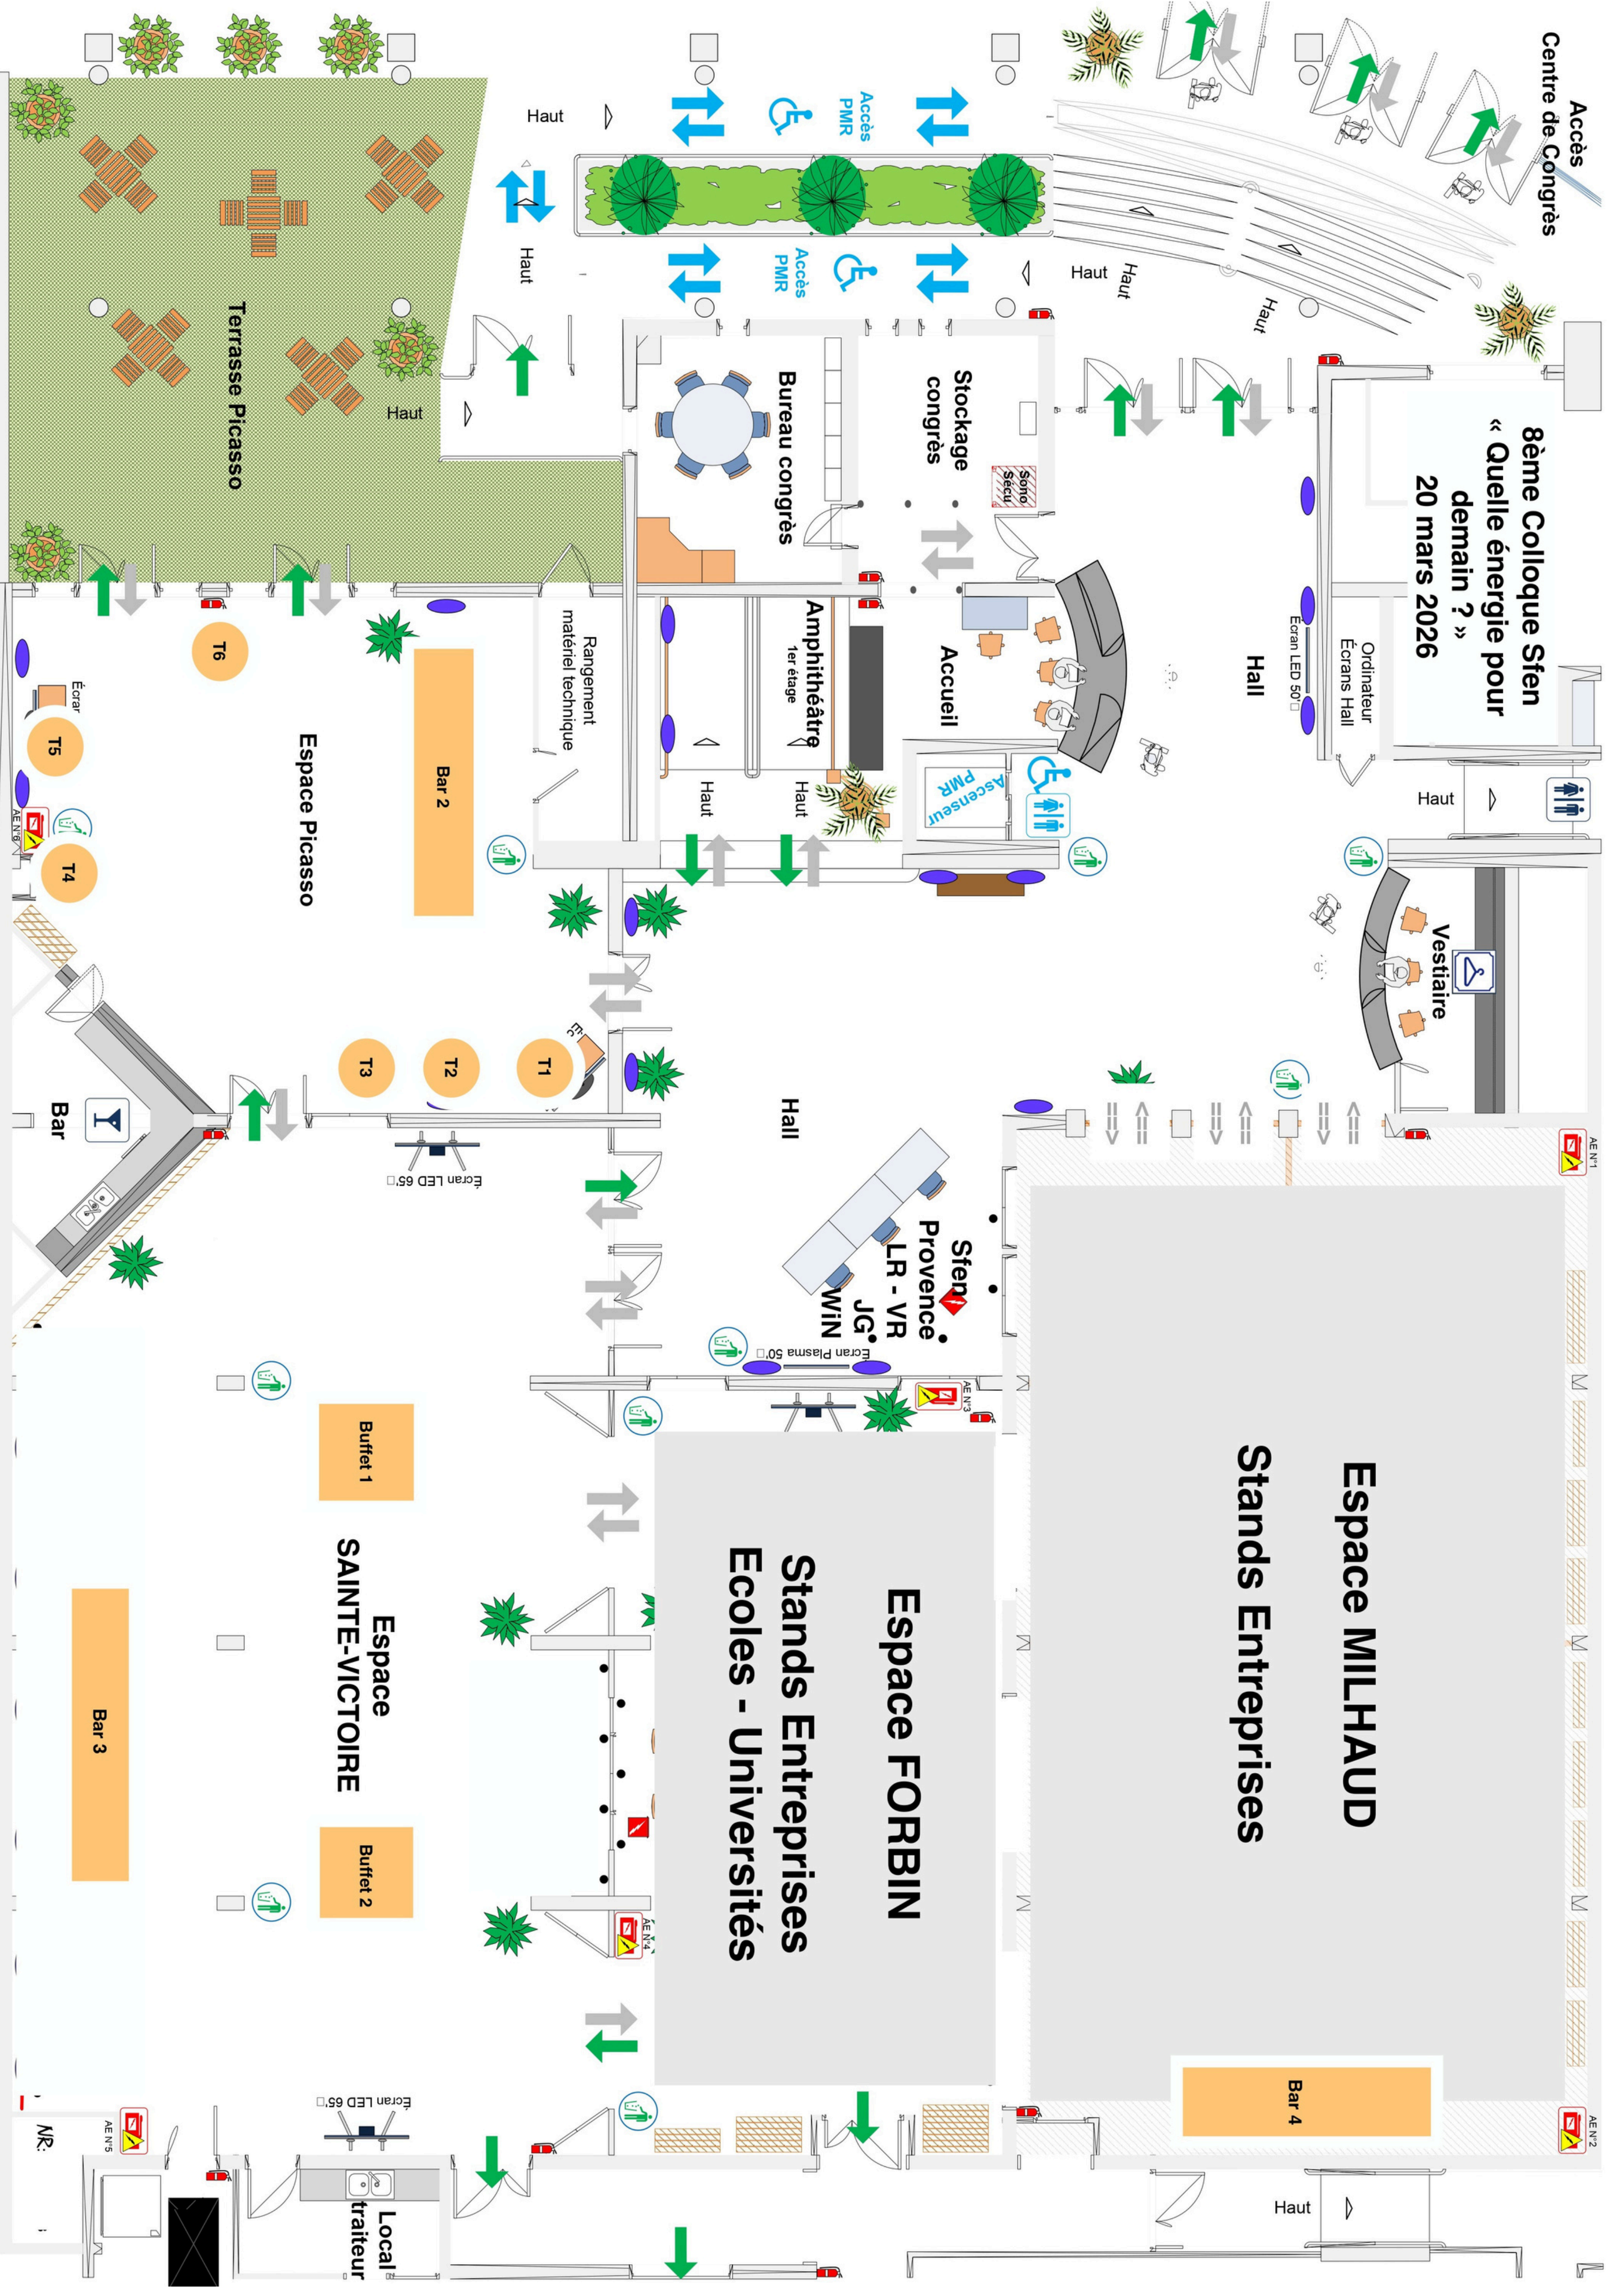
Accès Centre de Congrès

8ème Colloque Sfen « Quelle énergie pour demain ? » 20 mars 2026

Accès PMR

Accès PMR

Haut

Haut

Haut

Haut

Haut

Haut

Terrasse Picasso

Stockage congrès

Sono Sécu

Bureau congrès

Hall

Ordinateur Écrans Hall

Écran LED 50"

Accueil

Ascenseur PMR

Amphithéâtre 1er étage

Haut

Haut

Rangement matériel technique

Espace Picasso

Bar 2

T6

T5

T4

Écran

AE N°6

Vestiaire

Haut

Hall

T1

T2

T3

Bar

Écran LED 65"

Sfen Provence LR - VR JG WiN

Écran Plasma 50"

AE N°3

AE N°1

Espace MILHAUD

Stands Entreprises

Espace FORBIN

Stands Entreprises

Ecoles - Universités

Buffet 1

Espace SAINTE-VICTOIRE

Bar 3

Buffet 2

AE N°4

Écran LED 65"

AE N°5

Local traiteur

Bar 4

AE N°2

Haut